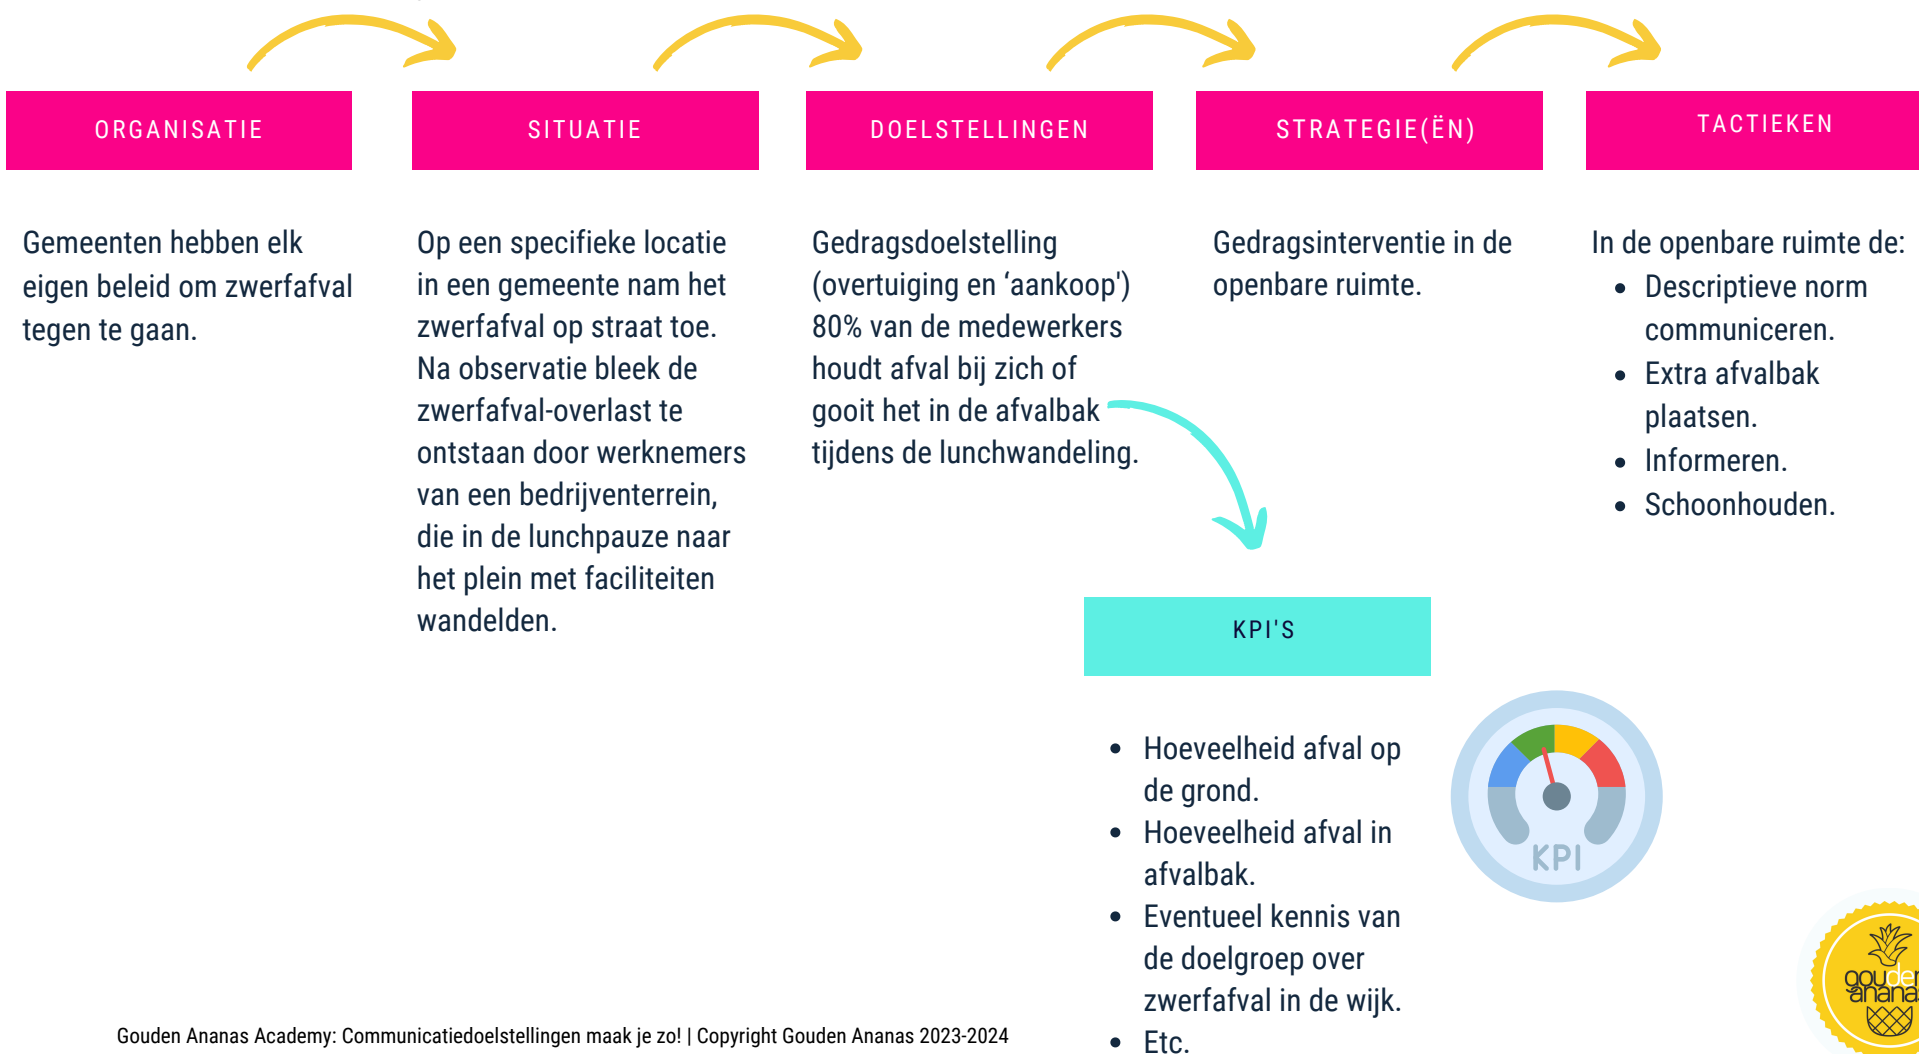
ORGANISATIE

SITUATIE

DOELSTELLINGEN

STRATEGIE(ËN)

TACTIEKEN

Gemeenten hebben elk eigen beleid om zwerfafval tegen te gaan.

Op een specifieke locatie in een gemeente nam het zwerfafval op straat toe. Na observatie bleek de zwerfafval-overlast te ontstaan door werknemers van een bedrijventerrein, die in de lunchpauze naar het plein met faciliteiten wandelden.

Gedragsdoelstelling (overtuiging en 'aankoop') 80% van de medewerkers houdt afval bij zich of gooit het in de afvalbak tijdens de lunchwandeling.

Gedragsinterventie in de openbare ruimte.

In de openbare ruimte de:
- Descriptieve norm communiceren.
- Extra afvalbak plaatsen.
- Informeren.
- Schoonhouden.

KPI'S

- Hoeveelheid afval op de grond.
- Hoeveelheid afval in afvalbak.
- Eventueel kennis van de doelgroep over zwerfafval in de wijk.
- Etc.

KPI

gouden ananas

Gouden Ananas Academy: Communicatiedoelstellingen maak je zo! | Copyright Gouden Ananas 2023-2024